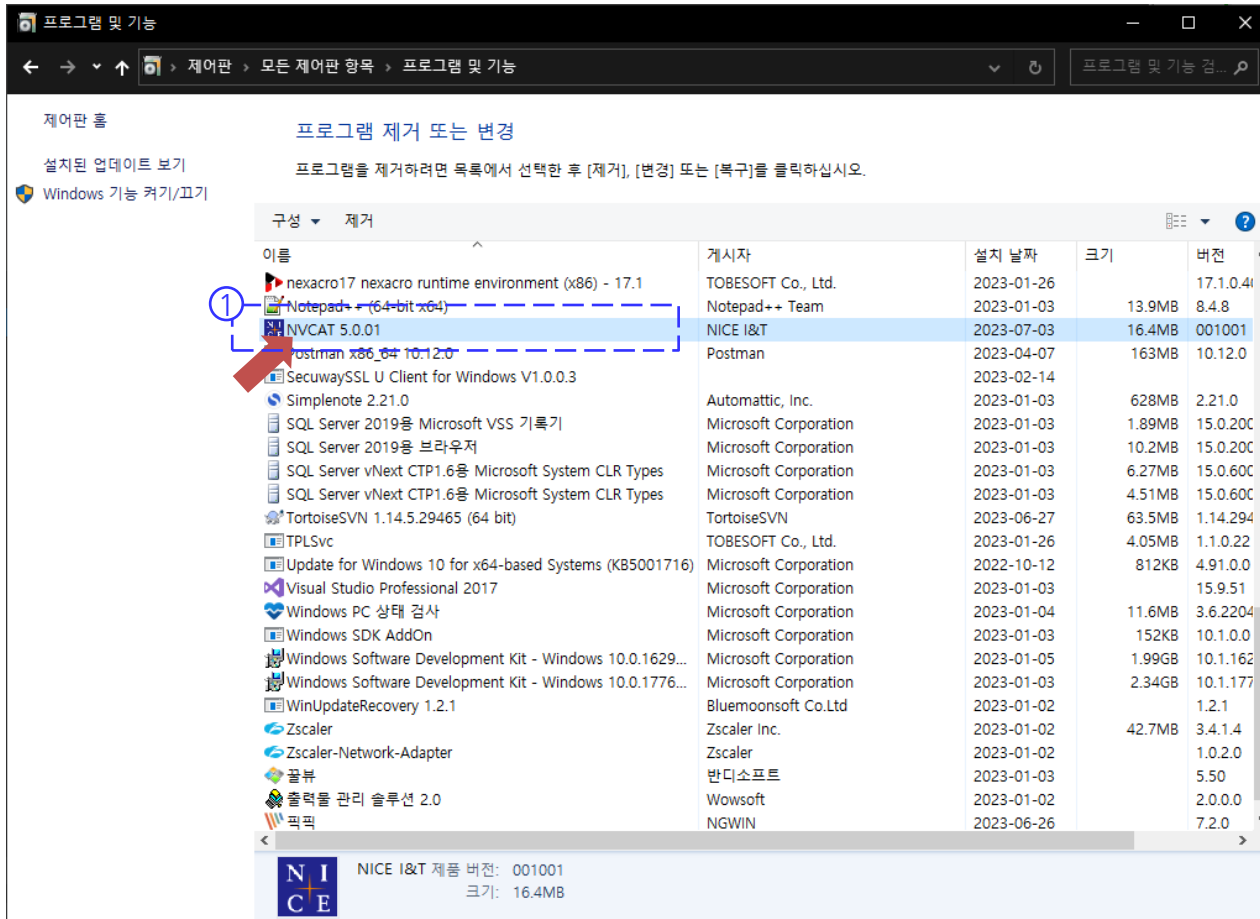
프로그램 및 기능

제어판 > 모든 제어판 항목 > 프로그램 및 기능

프로그램 및 기능 검...

제어판 홈

설치된 업데이트 보기

Windows 기능 켜기/끄기

프로그램 제거 또는 변경

프로그램을 제거하려면 목록에서 선택한 후 [제거], [변경] 또는 [복구]를 클릭하십시오.

구성 ▾ 제거

| 이름 | 게시자 | 설치 날짜 | 크기 | 버전 |
|---|---|---|---|---|
| nexacro17 nexacro runtime environment (x86) - 17.1 | TOBESOFT Co., Ltd. | 2023-01-26 | | 17.1.0.4 |
| Notepad++ (64-bit x64) | Notepad++ Team | 2023-01-03 | 13.9MB | 8.4.8 |
| NVCAT 5.0.01 | NICE I&T | 2023-07-03 | 16.4MB | 001001 |
| Postman x86_64 10.12.0 | Postman | 2023-04-07 | 163MB | 10.12.0 |
| SecuwaySSL U Client for Windows V1.0.0.3 | | 2023-02-14 | | |
| Simplenote 2.21.0 | Automattic, Inc. | 2023-01-03 | 628MB | 2.21.0 |
| SQL Server 2019용 Microsoft VSS 기록기 | Microsoft Corporation | 2023-01-03 | 1.89MB | 15.0.200 |
| SQL Server 2019용 브라우저 | Microsoft Corporation | 2023-01-03 | 10.2MB | 15.0.200 |
| SQL Server vNext CTP1.6용 Microsoft System CLR Types | Microsoft Corporation | 2023-01-03 | 6.27MB | 15.0.600 |
| SQL Server vNext CTP1.6용 Microsoft System CLR Types | Microsoft Corporation | 2023-01-03 | 4.51MB | 15.0.600 |
| TortoiseSVN 1.14.5.29465 (64 bit) | TortoiseSVN | 2023-06-27 | 63.5MB | 1.14.294 |
| TPLSvc | TOBESOFT Co., Ltd. | 2023-01-26 | 4.05MB | 1.1.0.22 |
| Update for Windows 10 for x64-based Systems (KB5001716) | Microsoft Corporation | 2022-10-12 | 812KB | 4.91.0.0 |
| Visual Studio Professional 2017 | Microsoft Corporation | 2023-01-03 | | 15.9.51 |
| Windows PC 상태 검사 | Microsoft Corporation | 2023-01-04 | 11.6MB | 3.6.2204 |
| Windows SDK AddOn | Microsoft Corporation | 2023-01-03 | 152KB | 10.1.0.0 |
| Windows Software Development Kit - Windows 10.0.1629... | Microsoft Corporation | 2023-01-05 | 1.99GB | 10.1.162 |
| Windows Software Development Kit - Windows 10.0.1776... | Microsoft Corporation | 2023-01-03 | 2.34GB | 10.1.177 |
| WinUpdateRecovery 1.2.1 | Bluemoonsoft Co.Ltd | 2023-01-02 | | 1.2.1 |
| Zscaler | Zscaler Inc. | 2023-01-02 | 42.7MB | 3.4.1.4 |
| Zscaler-Network-Adapter | Zscaler | 2023-01-02 | | 1.0.2.0 |
| 꿀뷰 | 반디소프트 | 2023-01-03 | | 5.50 |
| 출력물 관리 솔루션 2.0 | Wowsoft | 2023-01-02 | | 2.0.0.0 |
| 픽픽 | NGWIN | 2023-06-26 | | 7.2.0 |

①

NICE
NICE I&T 제품 버전: 001001
크기: 16.4MB